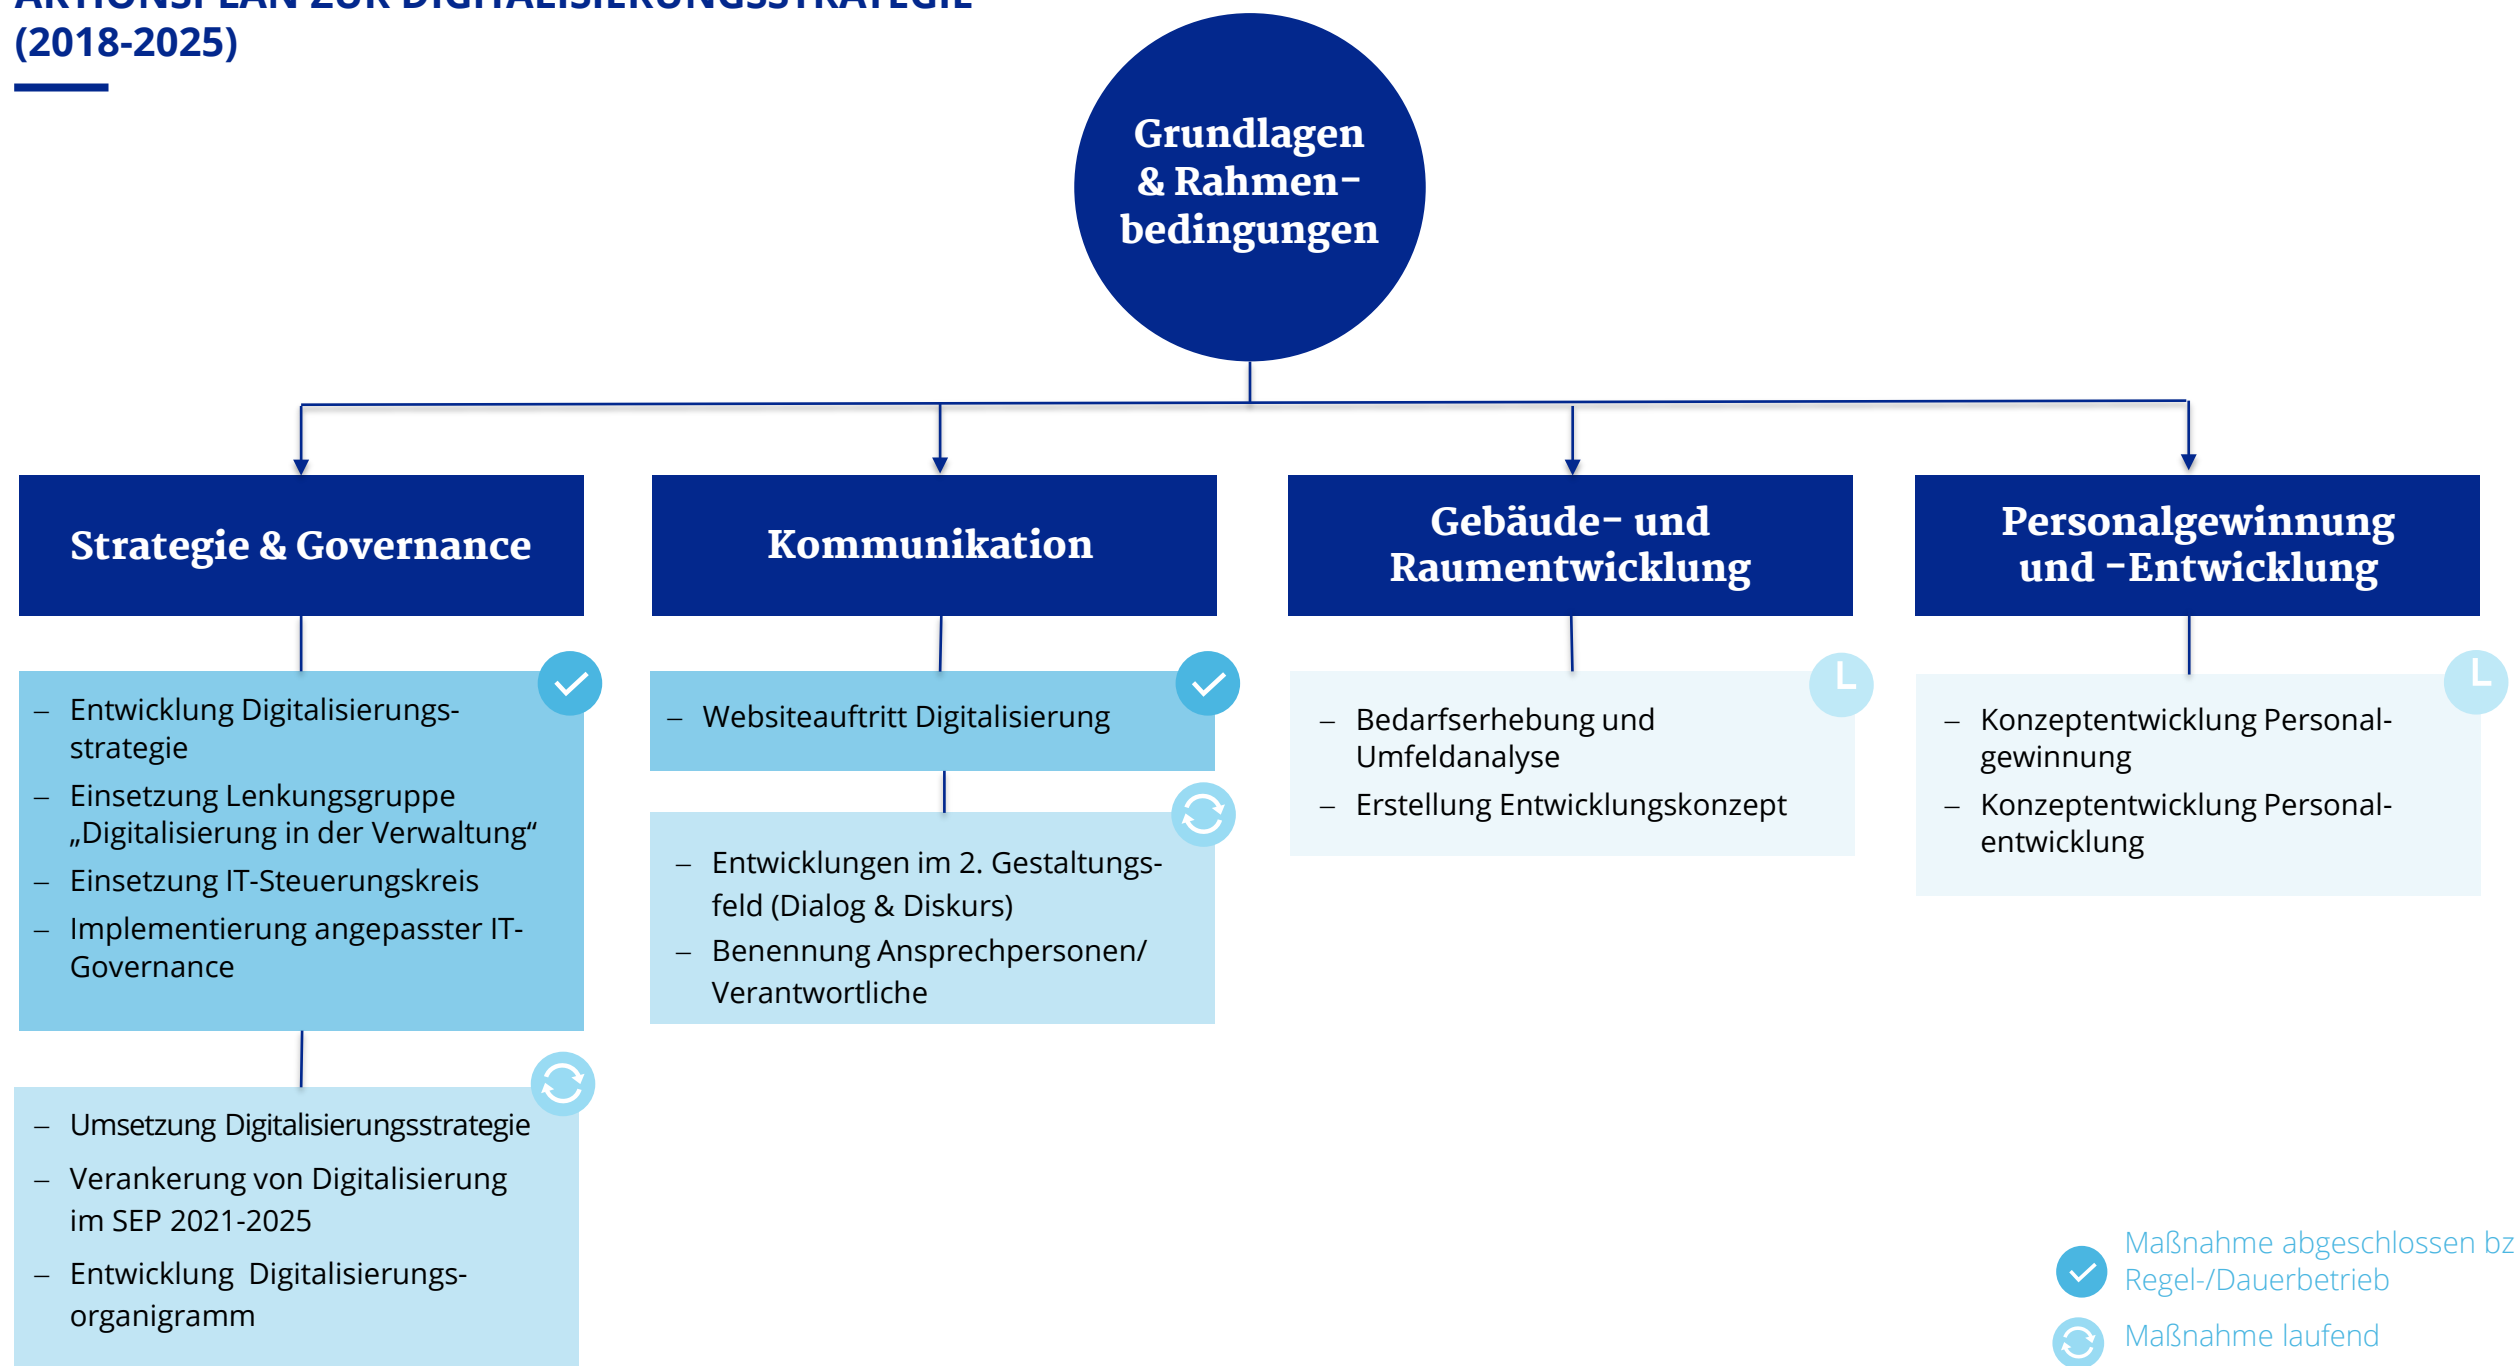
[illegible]
(2018-2025)

Grundlagen & Rahmen-bedingungen

Strategie & Governance

– Entwicklung Digitalisierungsstrategie
– Einsetzung Lenkungsgruppe „Digitalisierung in der Verwaltung“
– Einsetzung IT-Steuerungskreis
– Implementierung angepasster IT-Governance

– Umsetzung Digitalisierungsstrategie
– Verankerung von Digitalisierung im SEP 2021-2025
– Entwicklung Digitalisierungsorganigramm

Kommunikation

– Websiteauftritt Digitalisierung

– Entwicklungen im 2. Gestaltungsfeld (Dialog & Diskurs)
– Benennung Ansprechpersonen/ Verantwortliche

Gebäude- und Raumentwicklung

– Bedarfserhebung und Umfeldanalyse
– Erstellung Entwicklungskonzept

Personalgewinnung und -Entwicklung

– Konzeptentwicklung Personalgewinnung
– Konzeptentwicklung Personalentwicklung

Maßnahme abgeschlossen bz
Regel-/Dauerbetrieb
Maßnahme laufend